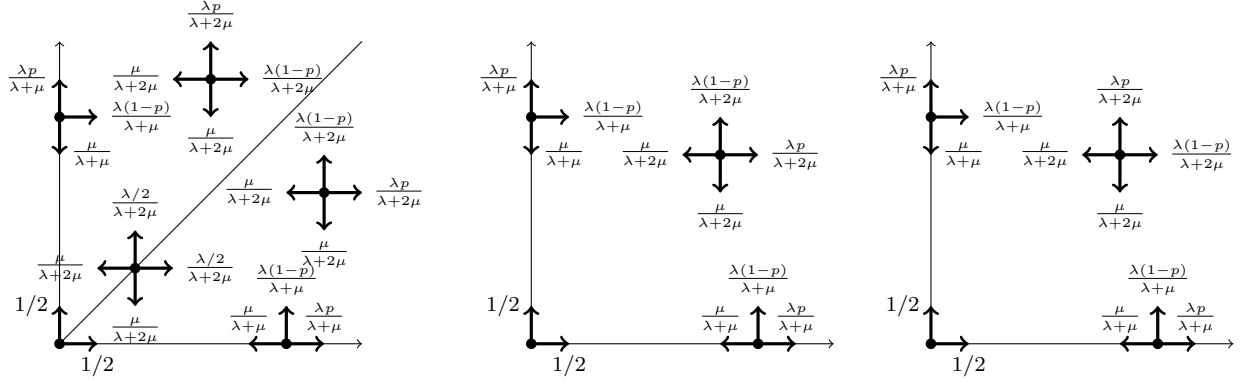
$\frac{\lambda p}{\lambda+2\mu}$

$\frac{\lambda p}{\lambda+\mu}$ $\frac{\mu}{\lambda+2\mu}$ $\frac{\lambda(1-p)}{\lambda+2\mu}$

$\frac{\lambda(1-p)}{\lambda+\mu}$

$\frac{\mu}{\lambda+2\mu}$ $\frac{\lambda(1-p)}{\lambda+2\mu}$

$\frac{\mu}{\lambda+\mu}$

$\frac{\mu}{\lambda+2\mu}$ $\frac{\lambda p}{\lambda+2\mu}$

$\frac{\lambda/2}{\lambda+2\mu}$

$\frac{\mu}{\lambda+2\mu}$

$\frac{\mu}{\lambda+2\mu}$ $\frac{\lambda/2}{\lambda+2\mu}$ $\frac{\lambda(1-p)}{\lambda+\mu}$

$1/2$ $\frac{\mu}{\lambda+2\mu}$ $\frac{\mu}{\lambda+\mu}$ $\frac{\lambda p}{\lambda+\mu}$

$1/2$

$\frac{\lambda p}{\lambda+\mu}$ $\frac{\lambda(1-p)}{\lambda+2\mu}$

$\frac{\lambda(1-p)}{\lambda+\mu}$

$\frac{\mu}{\lambda+\mu}$ $\frac{\mu}{\lambda+2\mu}$ $\frac{\lambda p}{\lambda+2\mu}$

$\frac{\mu}{\lambda+2\mu}$

$\frac{\lambda(1-p)}{\lambda+\mu}$

$1/2$ $\frac{\mu}{\lambda+\mu}$ $\frac{\lambda p}{\lambda+\mu}$

$1/2$

$\frac{\lambda p}{\lambda+\mu}$ $\frac{\lambda p}{\lambda+2\mu}$

$\frac{\lambda(1-p)}{\lambda+\mu}$

$\frac{\mu}{\lambda+\mu}$ $\frac{\mu}{\lambda+2\mu}$ $\frac{\lambda(1-p)}{\lambda+2\mu}$

$\frac{\mu}{\lambda+2\mu}$

$\frac{\lambda(1-p)}{\lambda+\mu}$

$1/2$ $\frac{\mu}{\lambda+\mu}$ $\frac{\lambda p}{\lambda+\mu}$

$1/2$